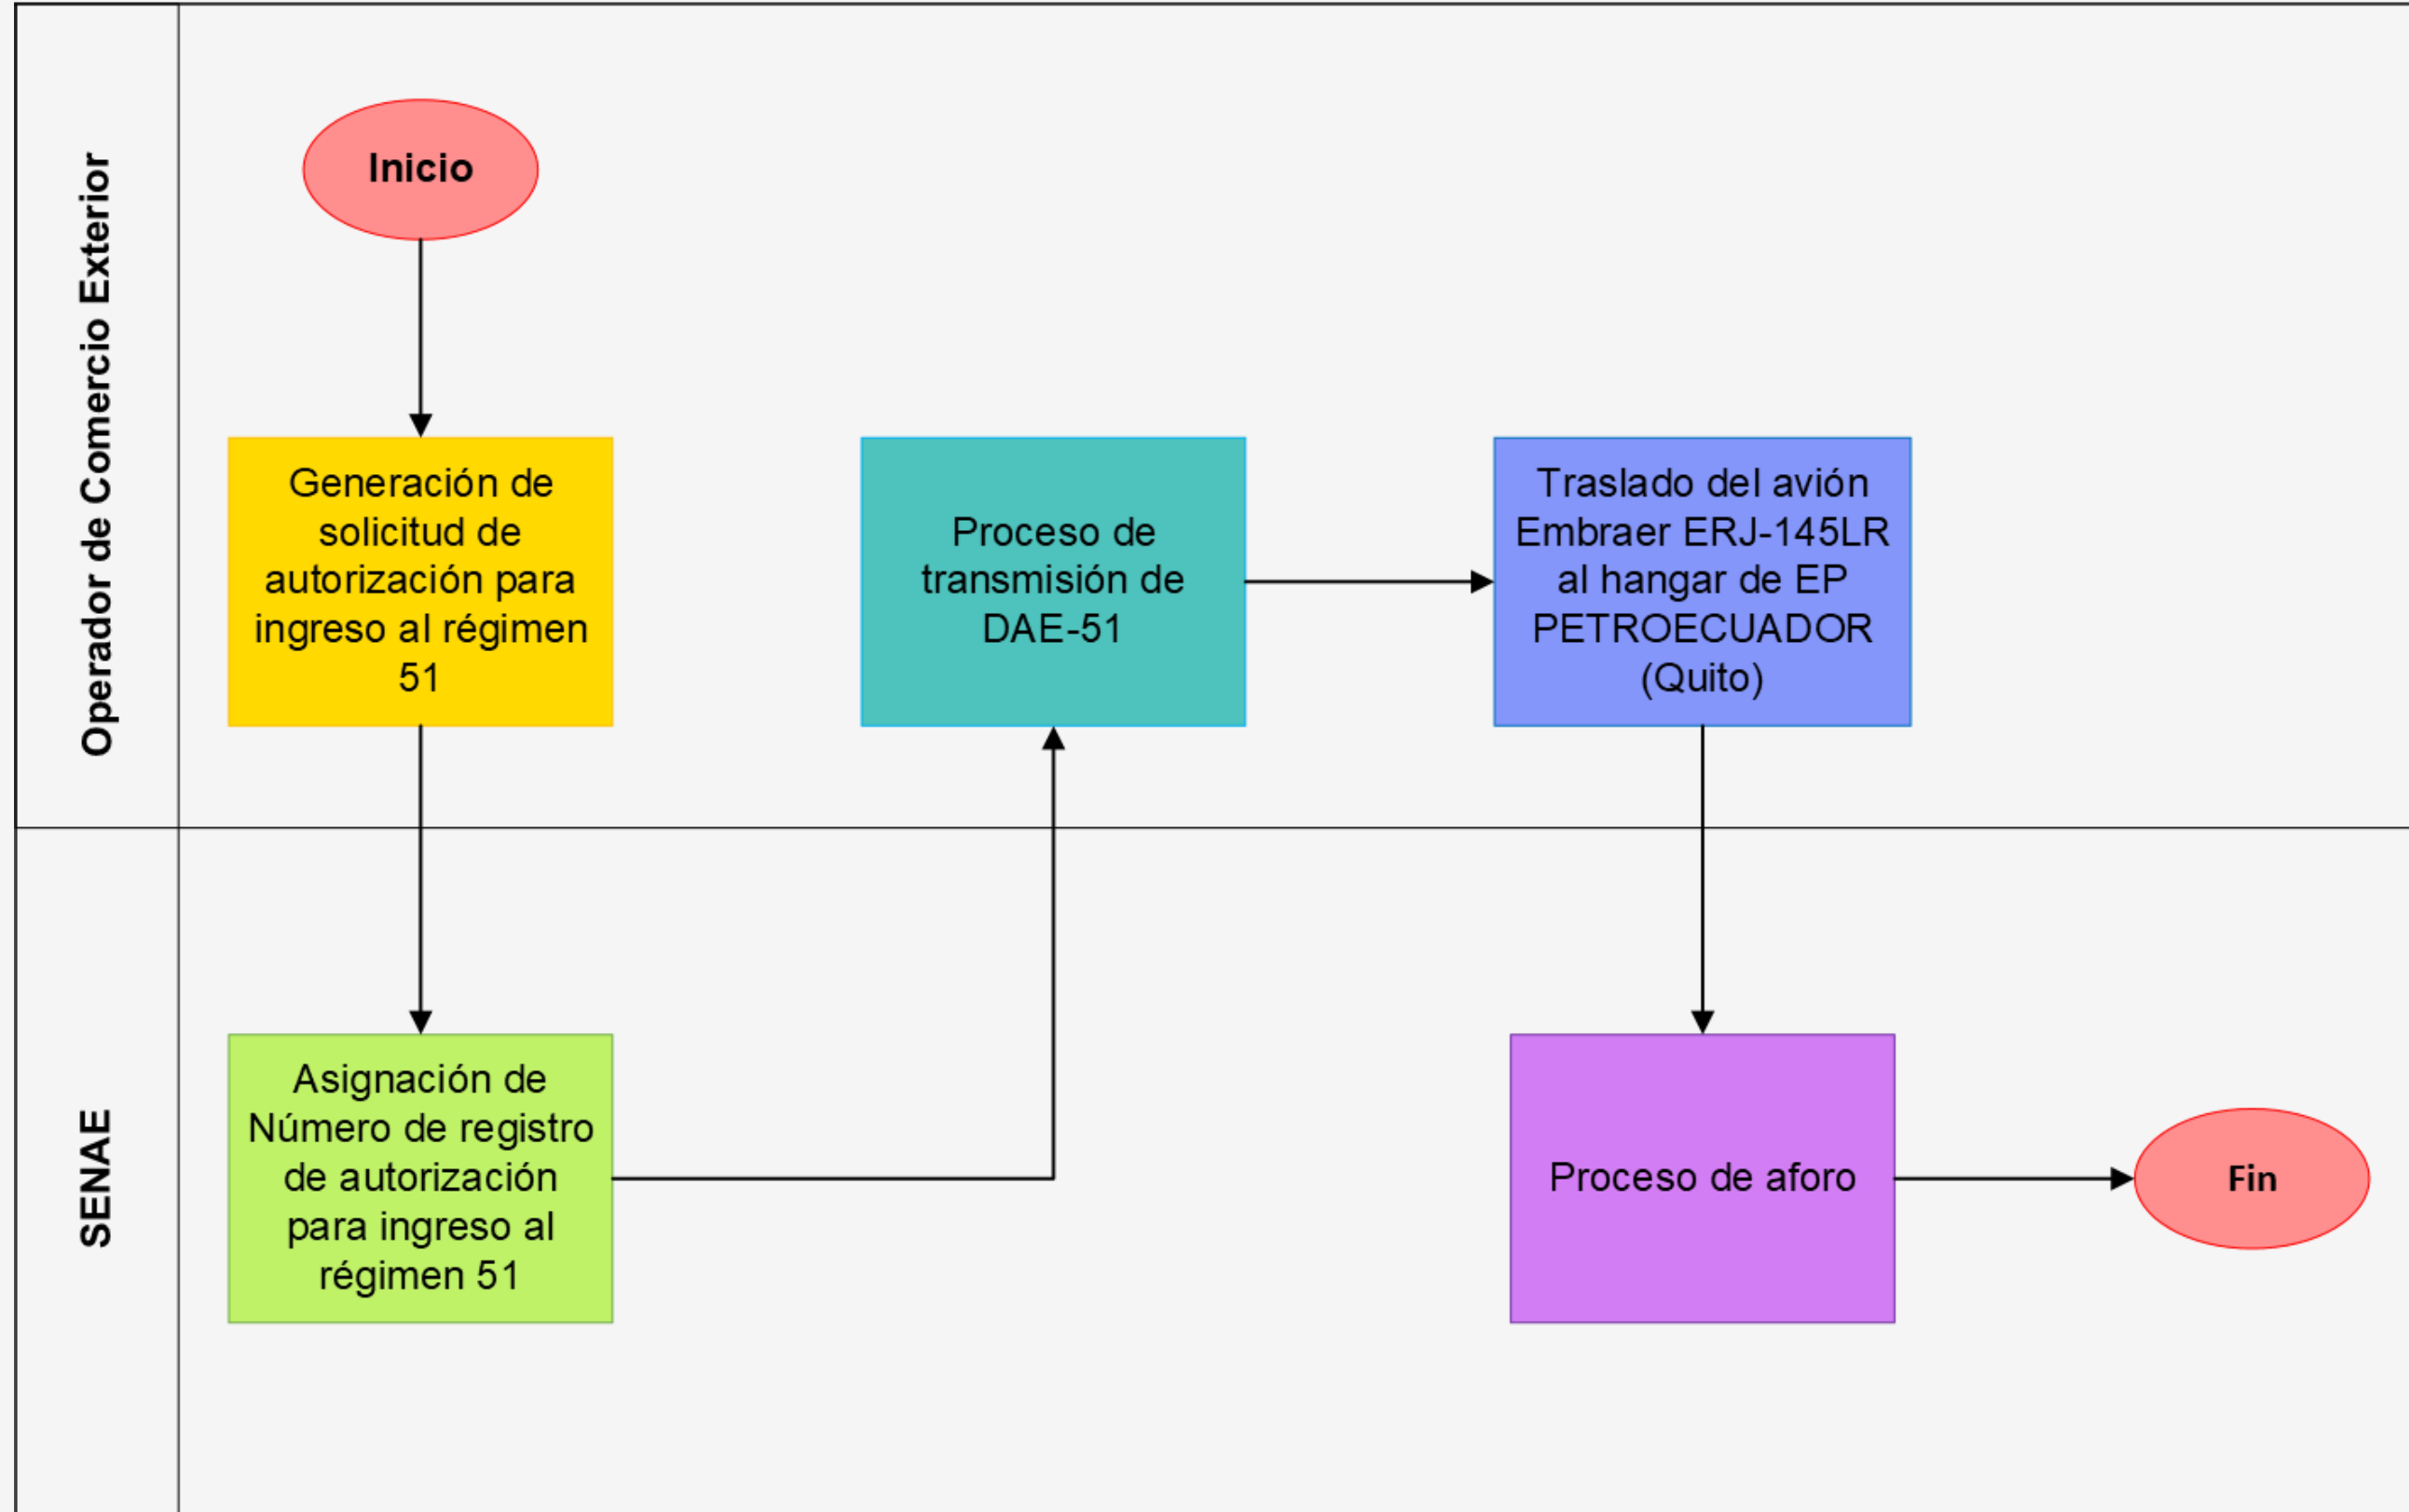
Operador de Comercio Exterior

Inicio

Generación de solicitud de autorización para ingreso al régimen 51

Proceso de transmisión de DAE-51

Traslado del avión Embraer ERJ-145LR al hangar de EP PETROECUADOR (Quito)

SENAE

Asignación de Número de registro de autorización para ingreso al régimen 51

Proceso de aforo

Fin